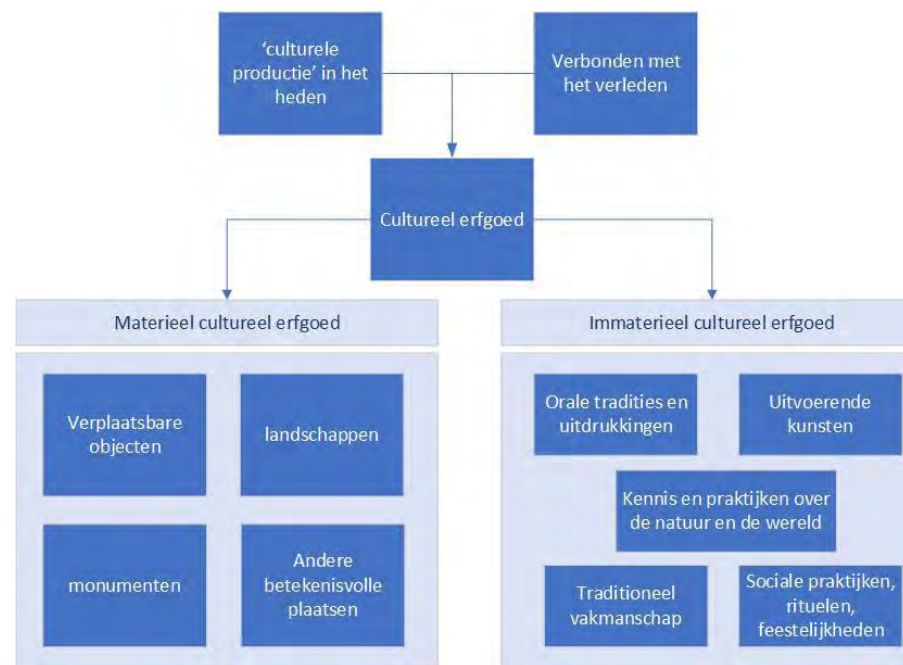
'culturele productie' in het heden

Verbonden met het verleden

Cultureel erfgoed

Materieel cultureel erfgoed

Verplaatsbare objecten

landschappen

monumenten

Andere betekenisvolle plaatsen

Immaterieel cultureel erfgoed

Orale tradities en uitdrukkingen

Uitvoerende kunsten

Kennis en praktijken over de natuur en de wereld

Traditioneel vakmanschap

Sociale praktijken, rituelen, feestelijkheden